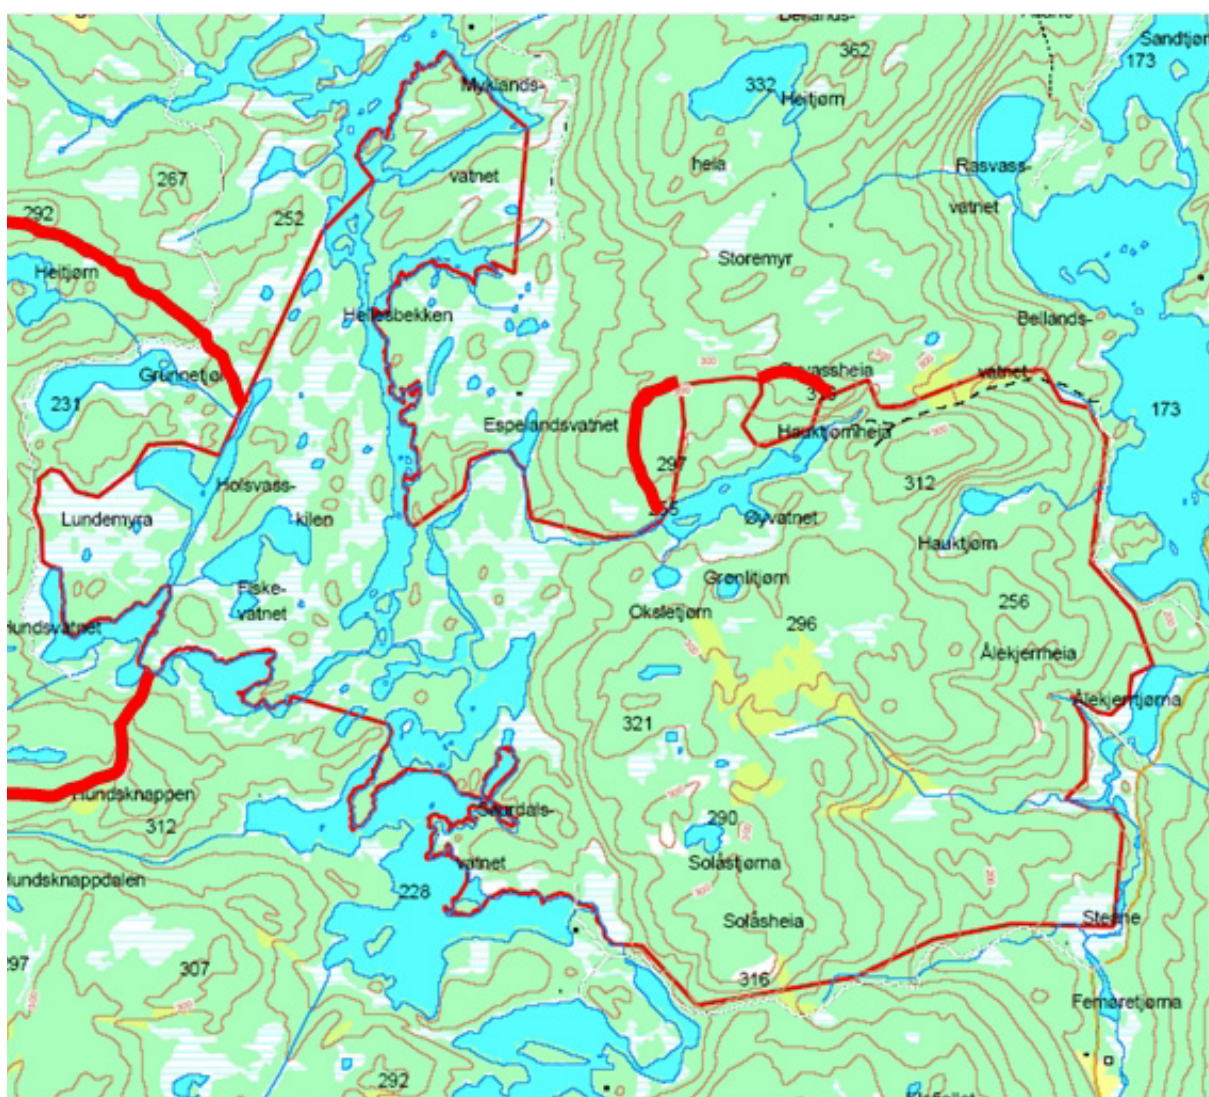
Bellands-
362
332
Heitjørn
Sandtjørn
173
Myklands-
vatnet
hela
Rasvass-
vatnet
267
292
252
Storemyr
Heitjørn
Hellebekken
Bellands-
vatnet
Grunnetjøn
Øyvassheia
231
333
173
Espelandsvatnet
Hauktjørnheia
297
312
Holsvass-
kilen
Lundemyra
255
Øyvatnet
Hauktjørn
Grønlitjørn
Fiske-
vatnet
Oksletjørn
256
Hundsvatnet
296
Ålekjerrheia
Ålekjerrtjørna
321
Hundsknappen
Sverdals-
312
290
Solåstjørna
Hundsknappdalen
vatnet
228
Solåsheia
Steine
297
307
316
Femaretjørna
292